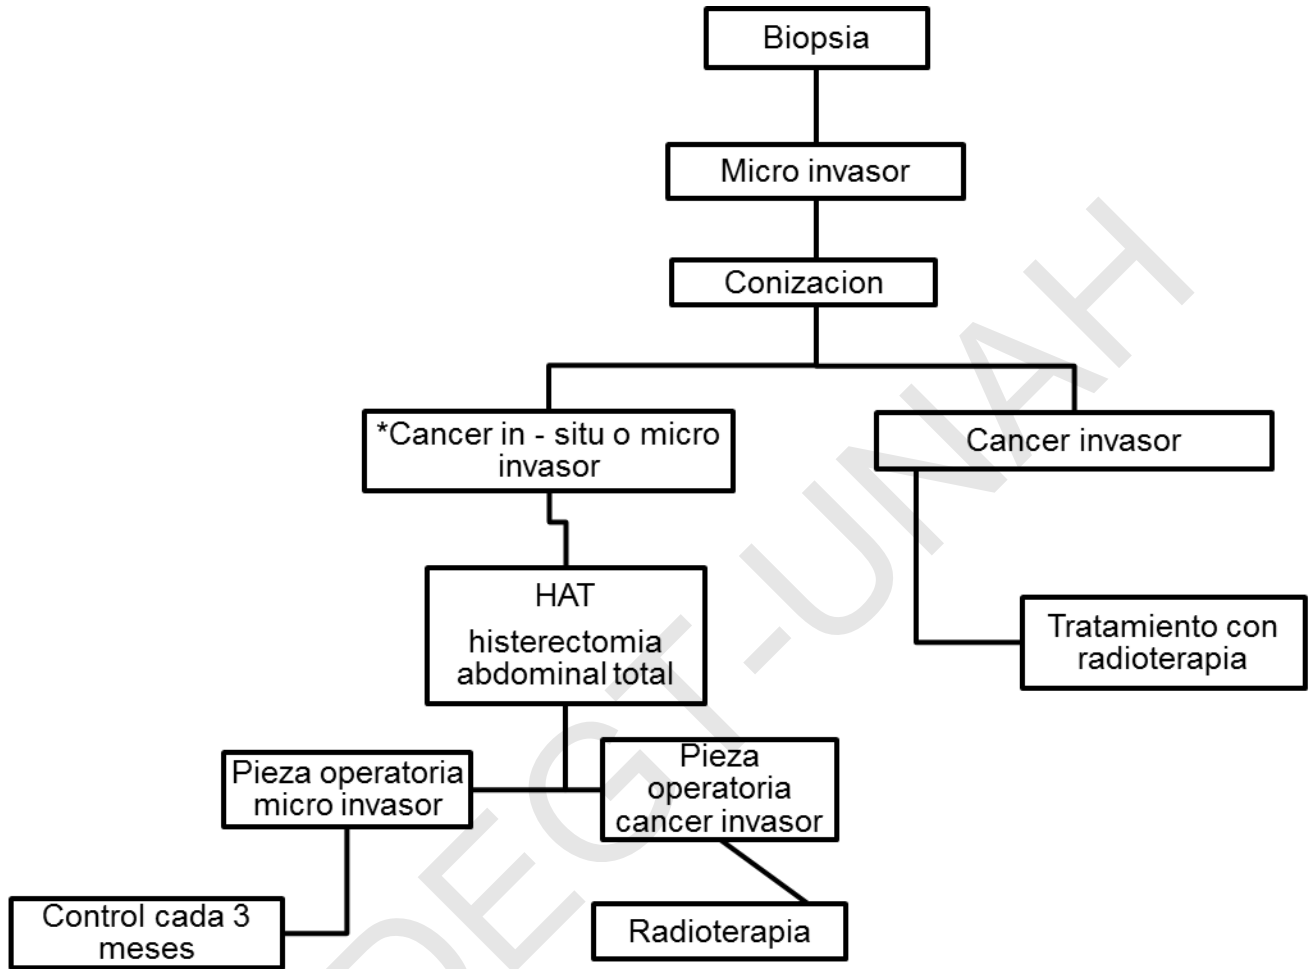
Biopsia

Micro invasor

Conizacion

*Cancer in - situ o micro invasor

Cancer invasor

HAT
histerectomia abdominal total

Tratamiento con radioterapia

Pieza operatoria micro invasor

Pieza operatoria cancer invasor

Control cada 3 meses

Radioterapia

DEGT-UNAH